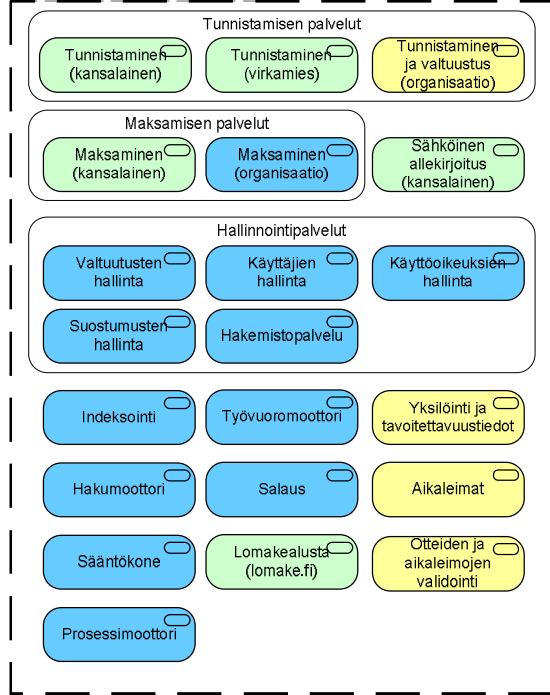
Tunnistamisen palvelut

Tunnistaminen (kansalainen)

Tunnistaminen (virkamies)

Tunnistaminen ja valtuustus (organisaatio)

Maksamisen palvelut

Maksaminen (kansalainen)

Maksaminen (organisaatio)

Sähköinen allekirjoitus (kansalainen)

Hallinnointipalvelut

Valtuutusten hallinta

Käyttäjien hallinta

Käyttöoikeuksien hallinta

Suostumusten hallinta

Hakemistopalvelu

Indeksointi

Työvuoromoottori

Yksilöinti ja tavoitettavuustiedot

Hakumoottori

Salaus

Aikaleimat

Sääntökone

Lomakealusta (lomake.fi)

Otteiden ja aikaleimojen validointi

Prosessimoottori